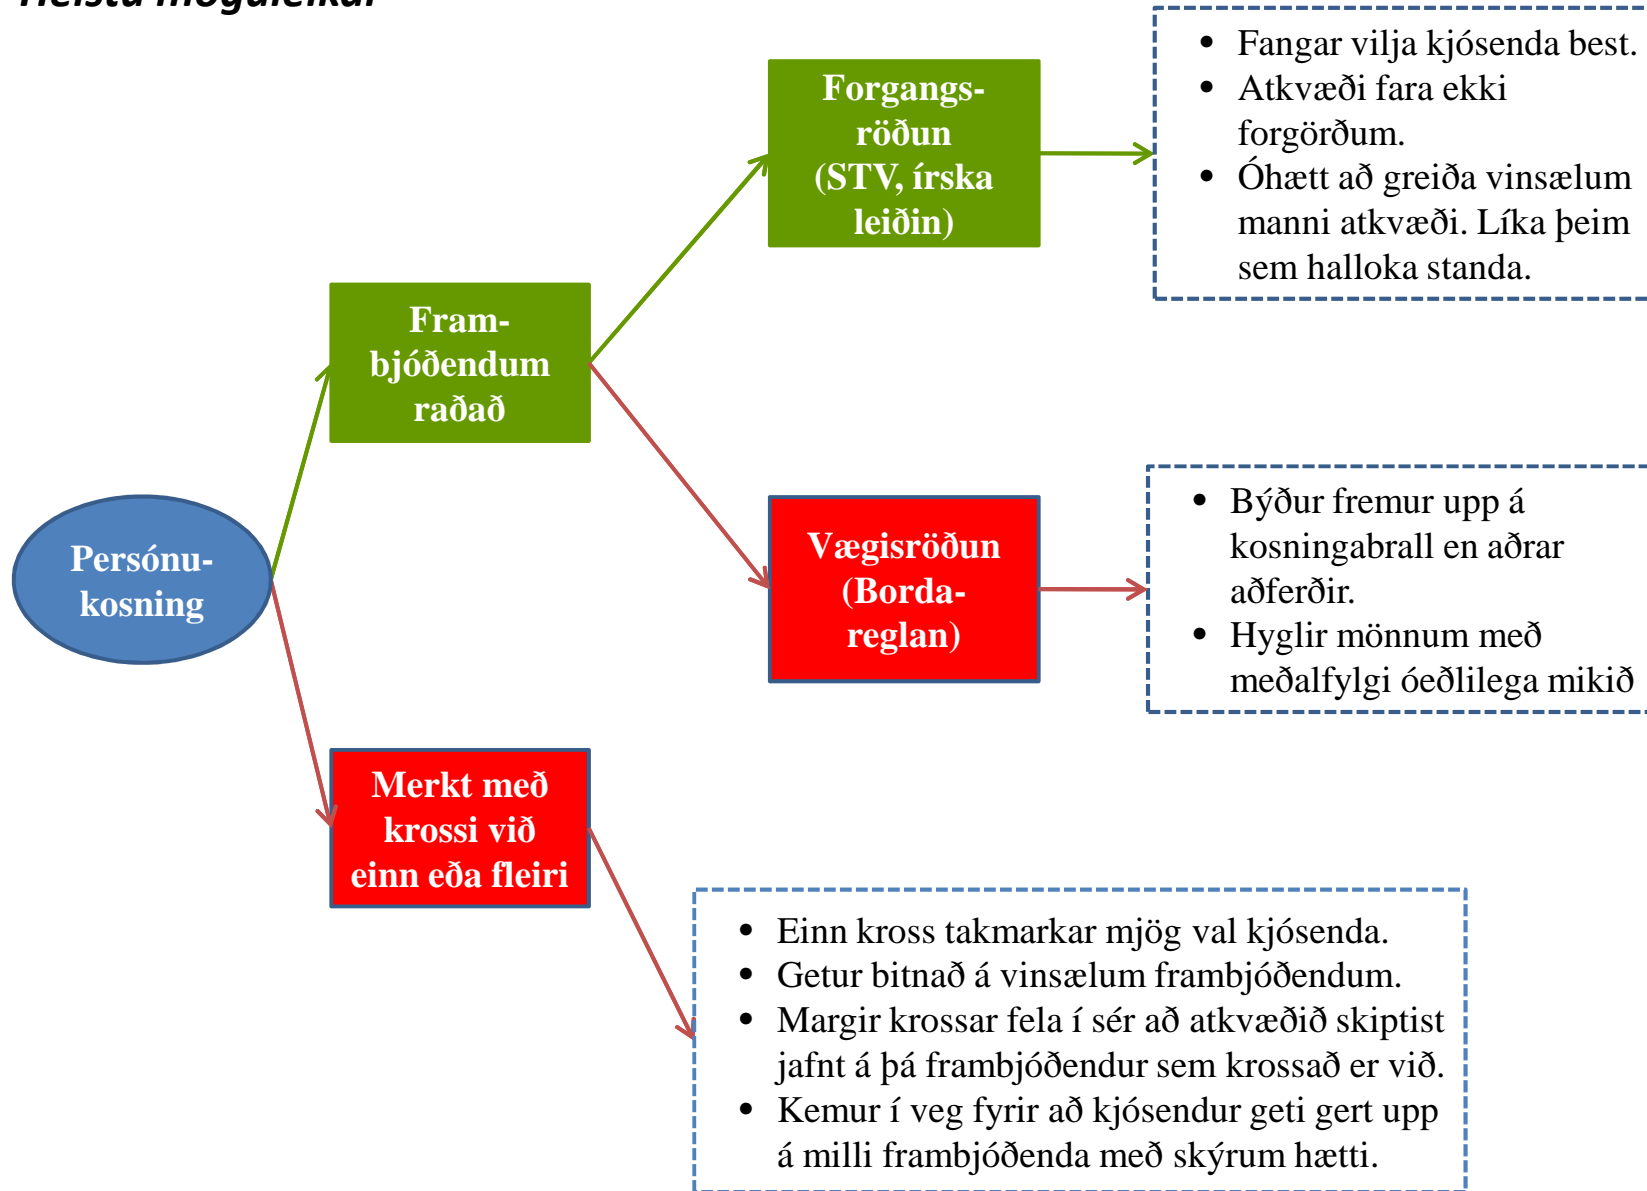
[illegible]

Persónukosning

Frambjóðendum raðað

Forgangsröðun (STV, írska leiðin)

- Fangar vilja kjósenda best.
- Atkvæði fara ekki forgörðum.
- Óhætt að greiða vinsælum manni atkvæði. Líka þeim sem halloka standa.

Vægisröðun (Bordareglan)

- Býður fremur upp á kosningabrall en aðrar aðferðir.
- Hyglir mönnum með meðalfylgi óeðlilega mikið

Merkt með krossi við einn eða fleiri

- Einn kross takmarkar mjög val kjósenda.
- Getur bitnað á vinsælum frambjóðendum.
- Margir krossar fela í sér að atkvæðið skiptist jafnt á þá frambjóðendur sem krossað er við.
- Kemur í veg fyrir að kjósendur geti gert upp á milli frambjóðenda með skýrum hætti.